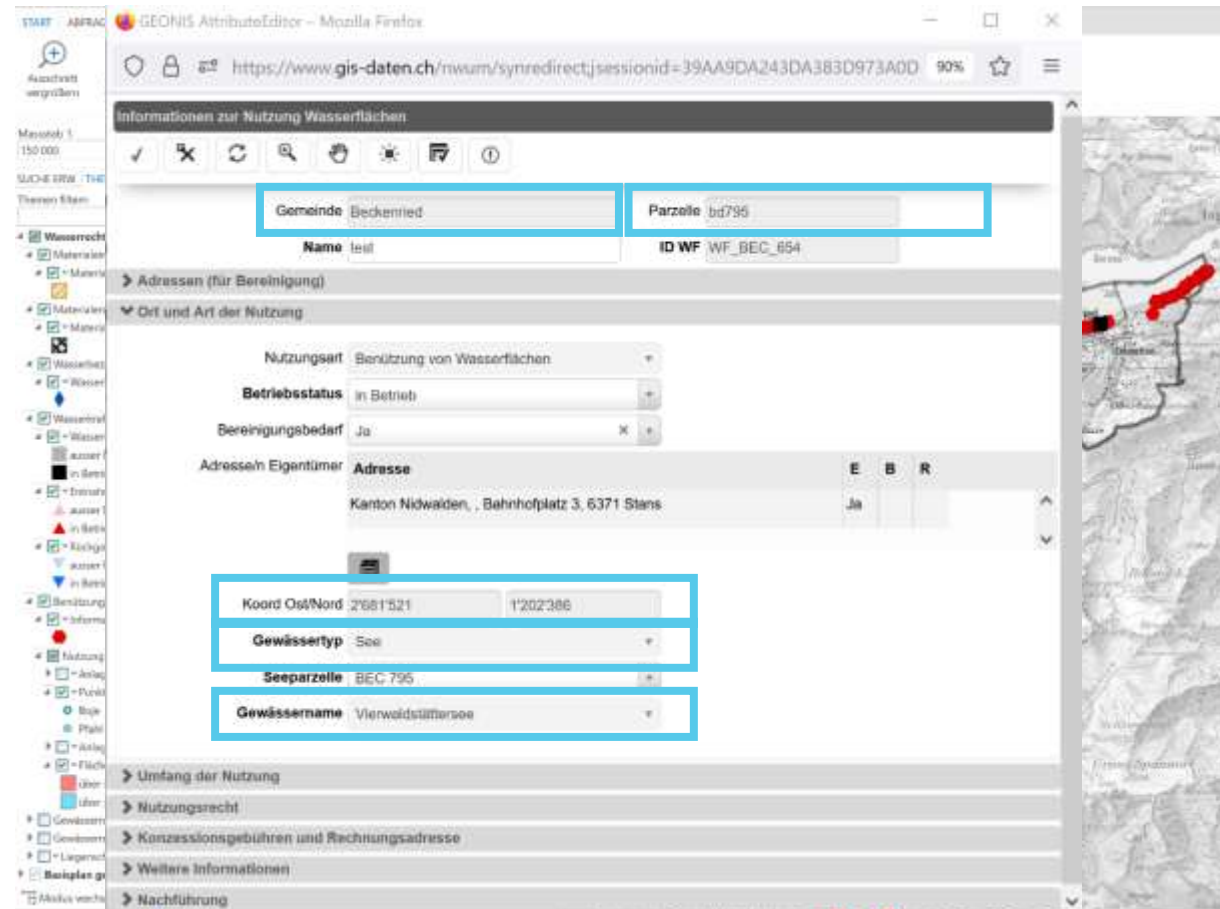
START ABFRAG

Ausschnitt vergrößern

Massstab 1: 150 000

SUCHE ERW THE

Themen filtern

Wasserrecht
Materialen
Materi
Materialen
Materi
Wasserbez
Wasser
Wasserentn
Wasser
ausser
in Betri
Entnahr
ausser
in Betri
Rückga
ausser
in Betri
Benützung
Informa
Nutzung
Anlag
Punkt
Boje
Pfahl
Anlag
Fläch
über
über
Gewässern
Gewässern
Liegensch
Basisplan g
Modus wechs

GEONIS AttributeEditor — Mozilla Firefox

https://www.gis-daten.ch/nwum/synredirect;jsessionid=39AA9DA243DA383D973A0D 90%

Informationen zur Nutzung Wasserflächen

Gemeinde Beckenried
Parzelle bd795
Name test
ID WF WF_BEC_654

> Adressen (für Bereinigung)

Ort und Art der Nutzung

Nutzungsart Benützung von Wasserflächen
Betriebsstatus in Betrieb
Bereinigungsbedarf Ja
Adresse/n Eigentümer

| Adresse | E | B | R |
|---|---|---|---|
| Kanton Nidwalden, , Bahnhofplatz 3, 6371 Stans | Ja | | |

Koord Ost/Nord 2'681'521 1'202'386
Gewässertyp See
Seeparzelle BEC 795
Gewässername Vierwaldstättersee

> Umfang der Nutzung
> Nutzungsrecht
> Konzessionsgebühren und Rechnungsadresse
> Weitere Informationen
> Nachführung